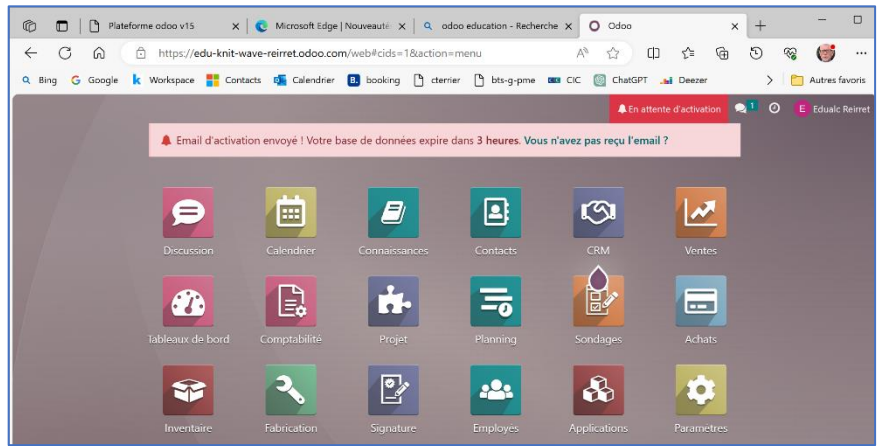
Plateforme odoo v15
Microsoft Edge | Nouveauté
odoo education - Recherche
Odoo
https://edu-knit-wave-reirret.odoo.com/web#cids=1&action=menu
Bing Google Workspace Contacts Calendrier booking cterrier bts-g-pme CIC ChatGPT Deezer
Autres favoris
En attente d'activation
1
E Edualc Reirret
Email d'activation envoyé ! Votre base de données expire dans 3 heures. Vous n'avez pas reçu l'email ?
Discussion
Calendrier
Connaissances
Contacts
CRM
Ventes
Tableaux de bord
Comptabilité
Projet
Planning
Sondages
Achats
Inventaire
Fabrication
Signature
Employés
Applications
Paramètres